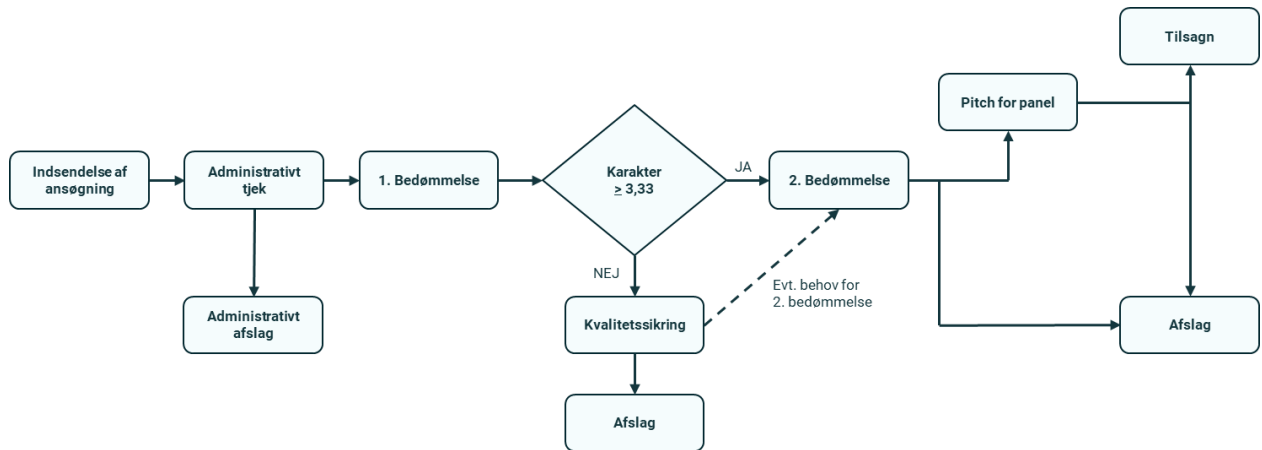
Indsendelse af ansøgning

Administrativt tjek

Administrativt afslag

1. Bedømmelse

Karakter $\geq$ 3,33

JA

NEJ

Kvalitetssikring

Afslag

Evt. behov for 2. bedømmelse

2. Bedømmelse

Pitch for panel

Tilsagn

Afslag